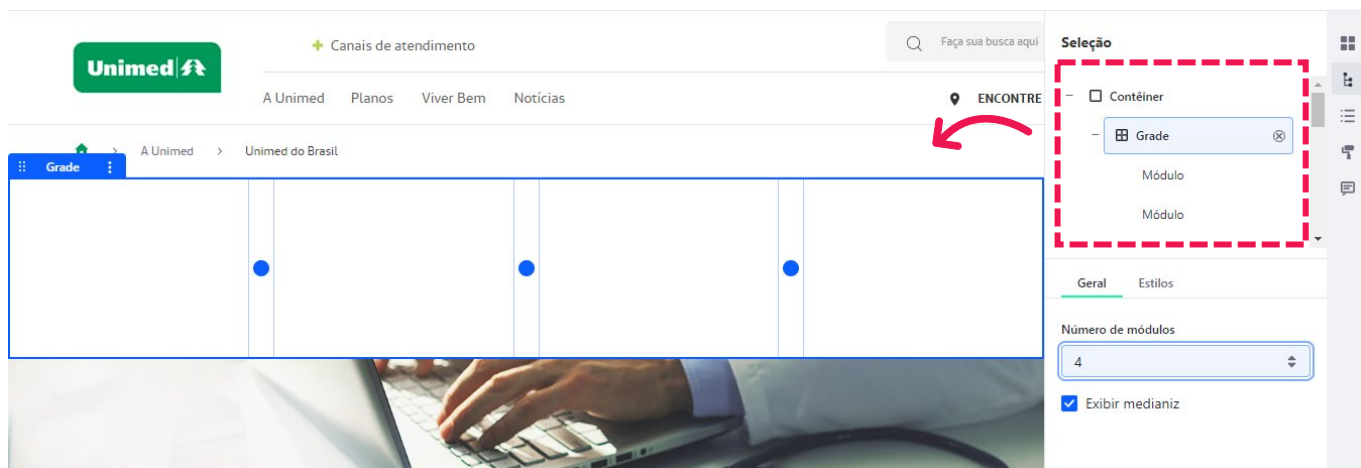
Unimed

+ Canais de atendimento

Faça sua busca aqui

A Unimed Planos Viver Bem Notícias

ENCONTRE

A Unimed > Unimed do Brasil

Grade

Seleção

Contêiner

Grade

Módulo

Módulo

Geral Estilos

Número de módulos

4

Exibir medianiz